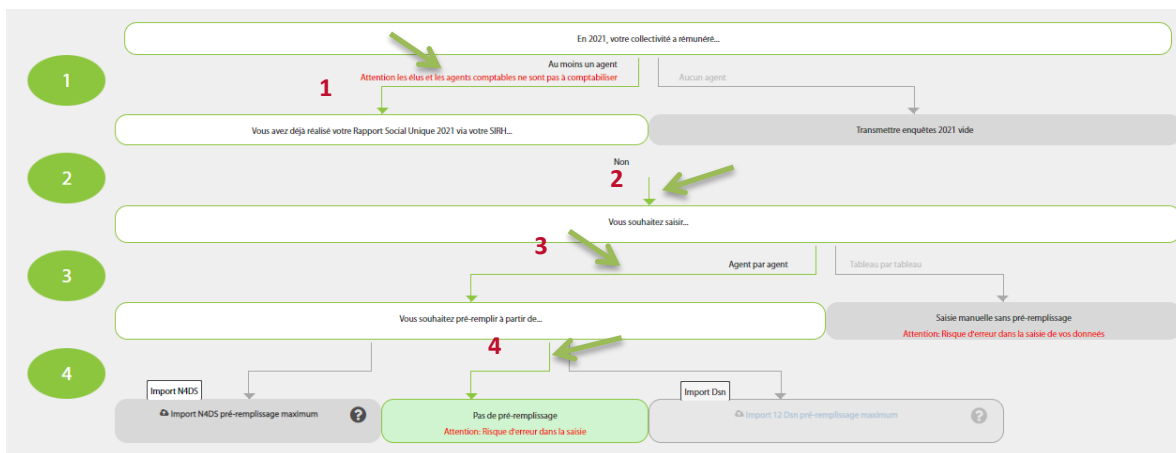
En 2021, votre collectivité a rémunéré...

1

Au moins un agent
Attention les élus et les agents comptables ne sont pas à comptabiliser

1

Aucun agent

Vous avez déjà réalisé votre Rapport Social Unique 2021 via votre SIRH...

Transmettre enquêtes 2021 vide

2

Non

2

Vous souhaitez saisir...

3

3

Agent par agent

Tableau par tableau

Vous souhaitez pré-remplir à partir de...

Saisie manuelle sans pré-remplissage
Attention: Risque d'erreur dans la saisie de vos données

4

4

Import N4DS

Import Dsn

Import N4DS pré-remplissage maximum

Pas de pré-remplissage
Attention: Risque d'erreur dans la saisie

Import 12 Dsn pré-remplissage maximum